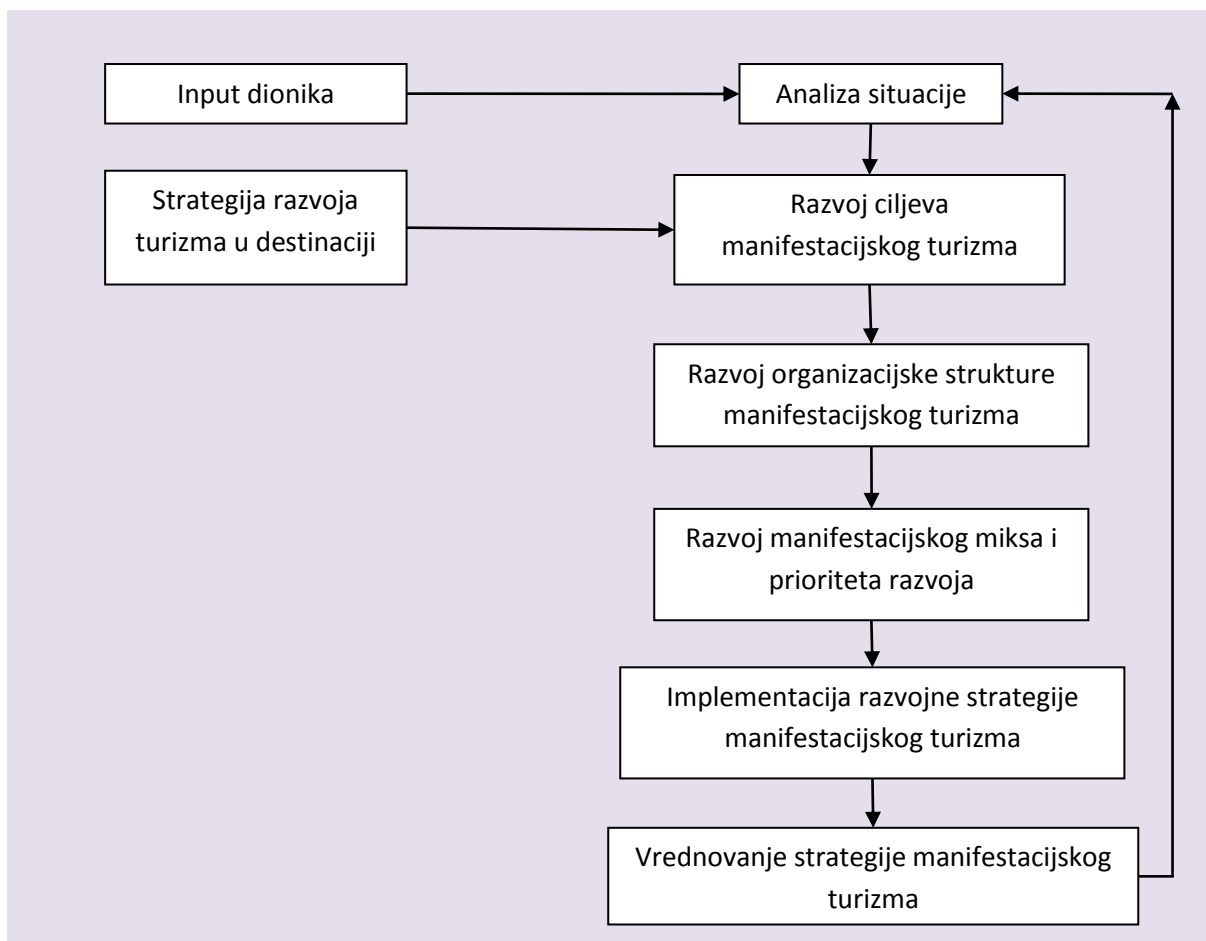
Input dionika

Analiza situacije

Strategija razvoja turizma u destinaciji

Razvoj ciljeva manifestacijskog turizma

Razvoj organizacijske strukture manifestacijskog turizma

Razvoj manifestacijskog miksa i prioriteta razvoja

Implementacija razvojne strategije manifestacijskog turizma

Vrednovanje strategije manifestacijskog turizma